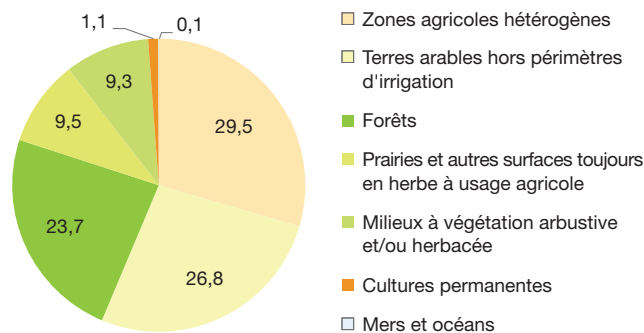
1,1
0,1
29,5
26,8
23,7
9,5
9,3

Zones agricoles hétérogènes
Terres arables hors périmètres d'irrigation
Forêts
Prairies et autres surfaces toujours en herbe à usage agricole
Milieux à végétation arbustive et/ou herbacée
Cultures permanentes
Mers et océans